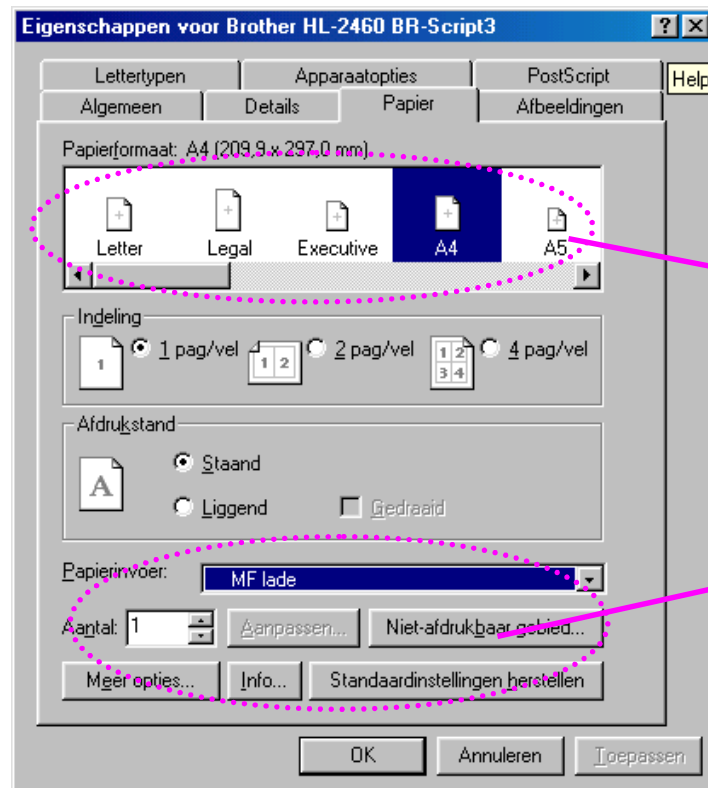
Eigenschappen voor Brother HL-2460 BR-Script3

Lettertypen | Apparaatopties | PostScript
Algemeen | Details | Papier | Afbeeldingen

Help

Papierformaat: A4 (209.9 x 297.0 mm)

Letter
Legal
Executive
A4
A5

Indeling
1 pag/vel
1 2
2 pag/vel
1 2
3 4
4 pag/vel

Afdrukstand
A
Staand
Liggend
Gedraaid

Papierinvoer:
MF lade

Aantal: 1
Aanpassen...
Niet-afdrukbaar gebied...

Meer opties...
Info...
Standaardinstellingen herstellen

OK
Annuleren
Toepassen